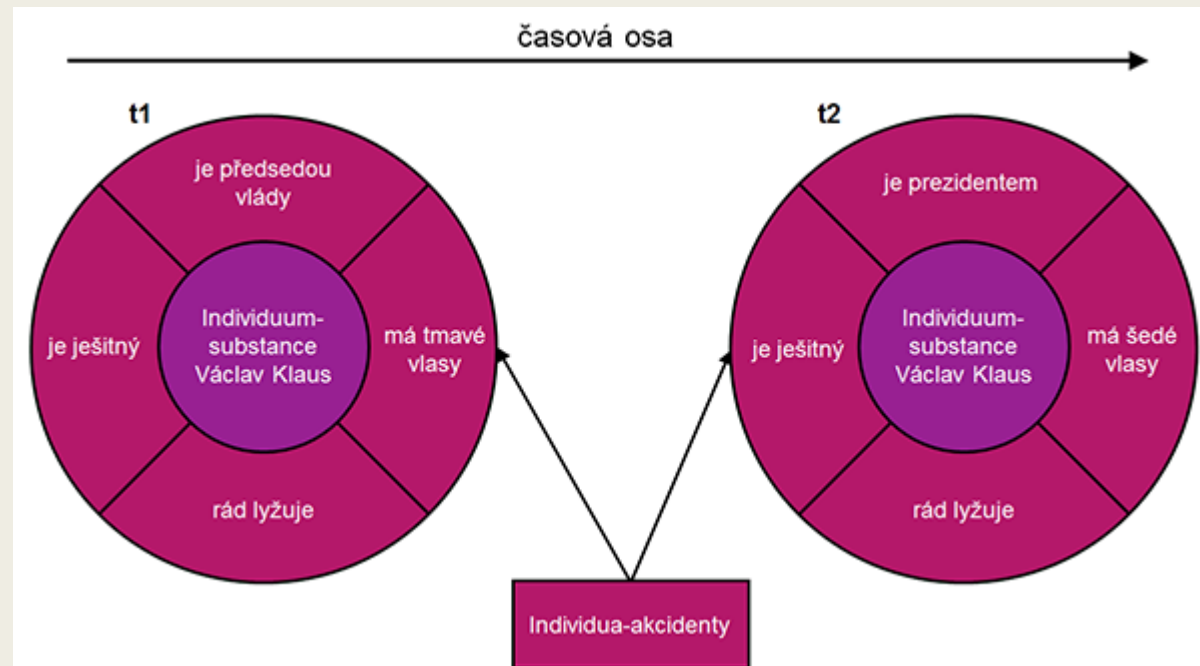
časová osa

t1

je předsedou vlády

je ješitný

Individuum-substance Václav Klaus

má tmavé vlasy

rád lyžuje

t2

je prezidentem

je ješitný

Individuum-substance Václav Klaus

má šedé vlasy

rád lyžuje

Individua-akcidenty